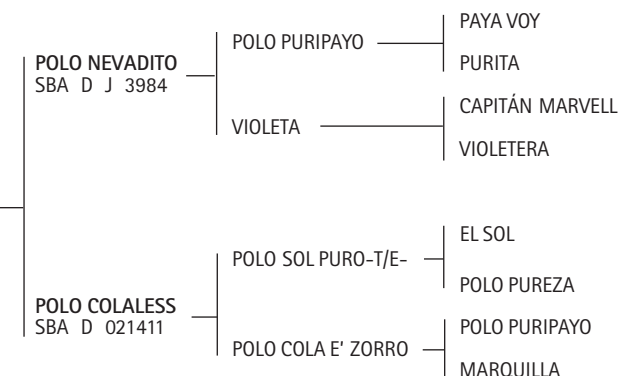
POLO NEVADITO
SBA D J 3984

POLO PURIPAYO

PAYA VOY

PURITA

VIOLETA

CAPITÁN MARVELL

VIOLETERA

POLO COLALESS
SBA D 021411

POLO SOL PURO-T/E-

EL SOL

POLO PUREZA

POLO COLA E' ZORRO

POLO PURIPAYO

MARQUILLA